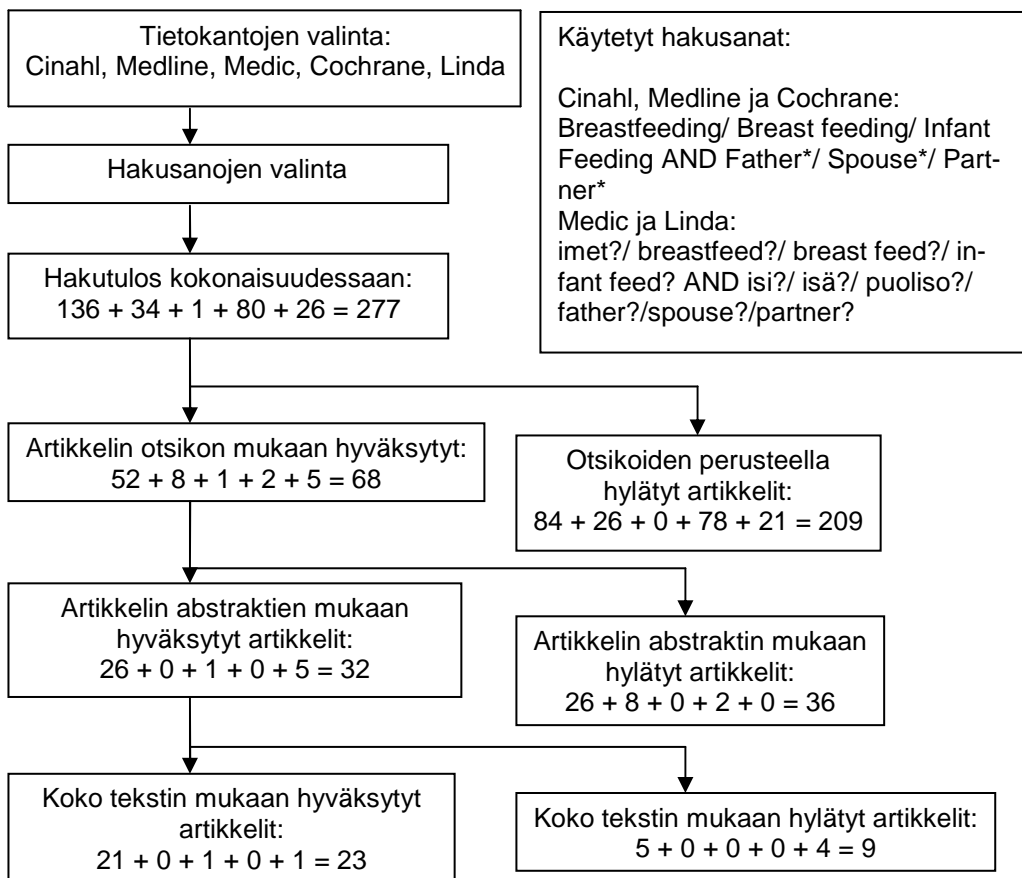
Tietokantojen valinta:
Cinahl, Medline, Medic, Cochrane, Linda

Käytetyt hakusanat:

Cinahl, Medline ja Cochrane:
Breastfeeding/ Breast feeding/ Infant Feeding AND Father*/ Spouse*/ Partner*
Medic ja Linda:
imet?/ breastfeed?/ breast feed?/ infant feed? AND isi?/ isä?/ puoliso?/ father?/spouse?/partner?

Hakusanojen valinta

Hakutulos kokonaisuudessaan:
136 + 34 + 1 + 80 + 26 = 277

Artikkelin otsikon mukaan hyväksytyt:
52 + 8 + 1 + 2 + 5 = 68

Otsikoiden perusteella hylätyt artikkelit:
84 + 26 + 0 + 78 + 21 = 209

Artikkelin abstraktien mukaan hyväksytyt artikkelit:
26 + 0 + 1 + 0 + 5 = 32

Artikkelin abstraktin mukaan hylätyt artikkelit:
26 + 8 + 0 + 2 + 0 = 36

Koko tekstin mukaan hyväksytyt artikkelit:
21 + 0 + 1 + 0 + 1 = 23

Koko tekstin mukaan hylätyt artikkelit:
5 + 0 + 0 + 0 + 4 = 9